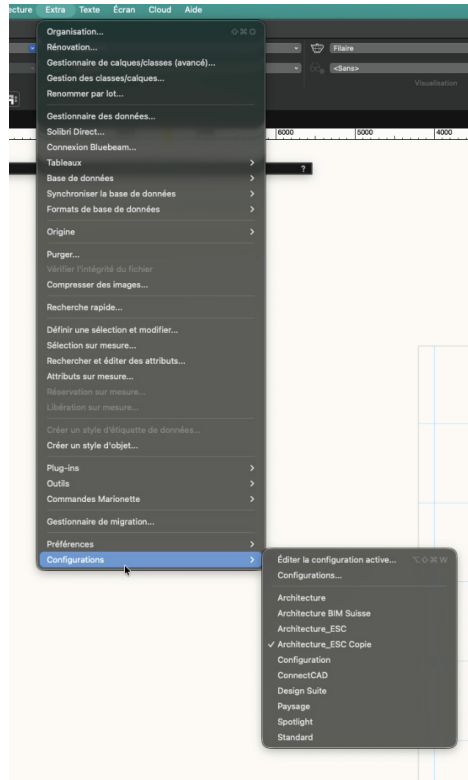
cture Extra Texte Écran Cloud Aide

Organisation... ⇧⌘O
Rénovation...
Gestionnaire de calques/classes (avancé)...
Gestion des classes/calques...
Renommer par lot...

Gestionnaire des données...
Solibri Direct...
Connexion Bluebeam...
Tableaux
Base de données
Synchroniser la base de données
Formats de base de données

Origine

Purger...
Vérifier l'intégrité du fichier
Compresser des images...

Recherche rapide...

Définir une sélection et modifier...
Sélection sur mesure...
Rechercher et éditer des attributs...
Attributs sur mesure...
Réservation sur mesure...
Libération sur mesure...

Créer un style d'étiquette de données...
Créer un style d'objet...

Plug-ins
Outils
Commandes Marionette

Gestionnaire de migration...

Préférences
Configurations

Éditer la configuration active... ⌥⇧⌘W
Configurations...

Architecture
Architecture BIM Suisse
Architecture_ESC
✓ Architecture_ESC Copie
Configuration
ConnectCAD
Design Suite
Paysage
Spotlight
Standard

Filaire
<Sans>
Visualisation
6000
5000
4000
?